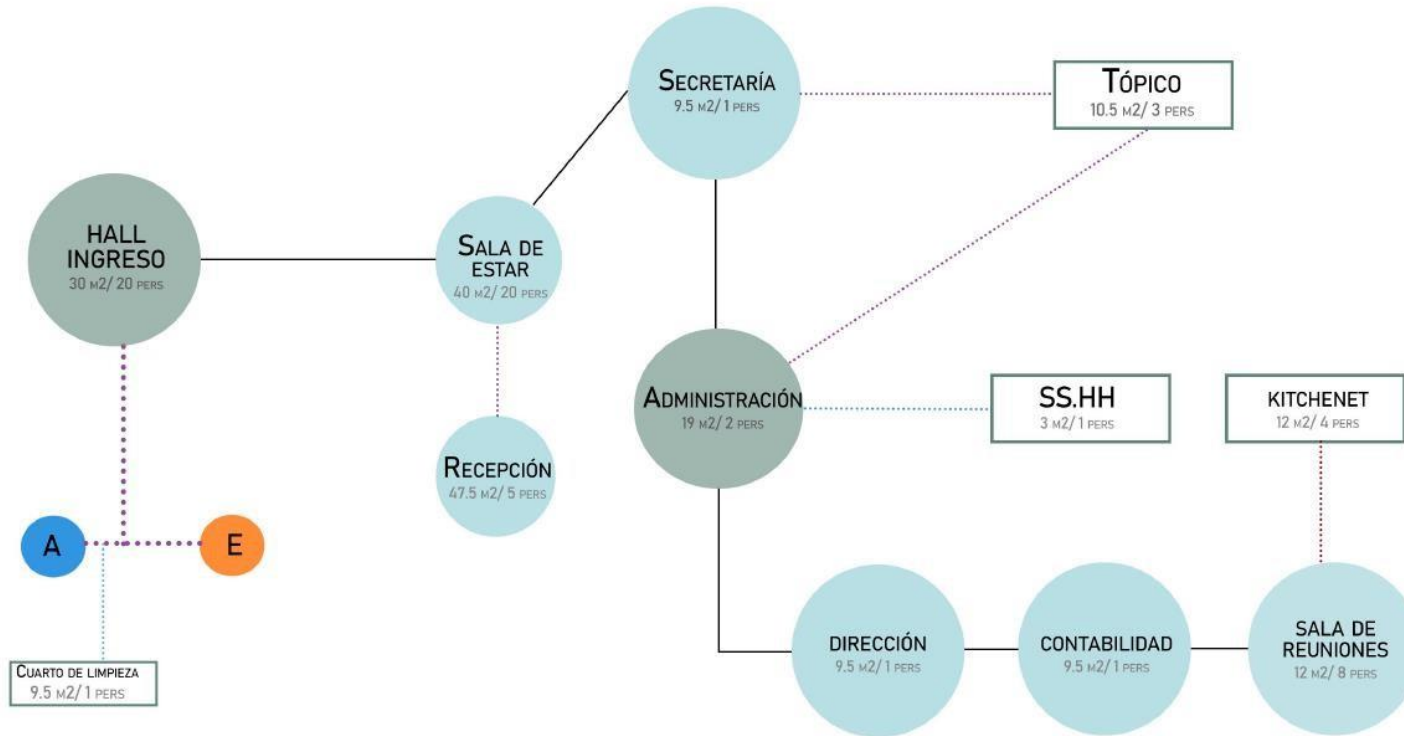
Secretaría
9.5 m2/ 1 pers

Tópico
10.5 m2/ 3 pers

HALL INGRESO
30 m2/ 20 pers

Sala de estar
40 m2/ 20 pers

Administración
19 m2/ 2 pers

SS.HH
3 m2/ 1 pers

KITCHENET
12 m2/ 4 pers

Recepción
47.5 m2/ 5 pers

A

E

Cuarto de limpieza
9.5 m2/ 1 pers

DIRECCIÓN
9.5 m2/ 1 pers

CONTABILIDAD
9.5 m2/ 1 pers

SALA DE REUNIONES
12 m2/ 8 pers